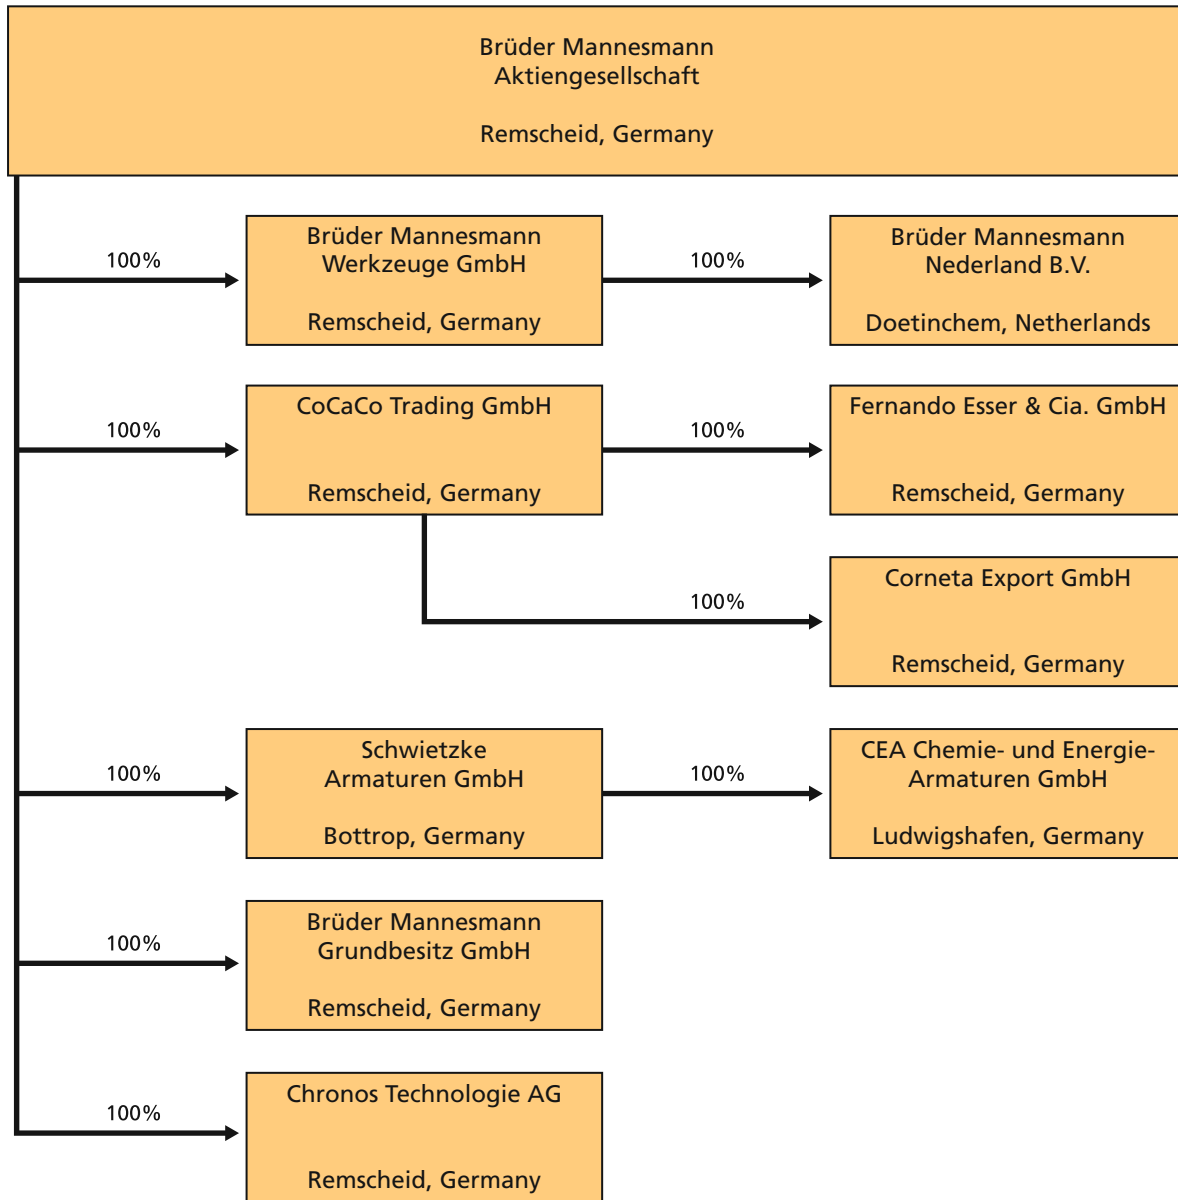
Brüder Mannesmann
Aktiengesellschaft

Remscheid, Germany

100%

Brüder Mannesmann
Werkzeuge GmbH

Remscheid, Germany

100%

Brüder Mannesmann
Nederland B.V.

Doetinchem, Netherlands

100%

CoCaCo Trading GmbH

Remscheid, Germany

100%

Fernando Esser & Cia. GmbH

Remscheid, Germany

100%

Corneta Export GmbH

Remscheid, Germany

100%

Schwietzke
Armaturen GmbH

Bottrop, Germany

100%

CEA Chemie- und Energie-
Armaturen GmbH

Ludwigshafen, Germany

100%

Brüder Mannesmann
Grundbesitz GmbH

Remscheid, Germany

100%

Chronos Technologie AG

Remscheid, Germany